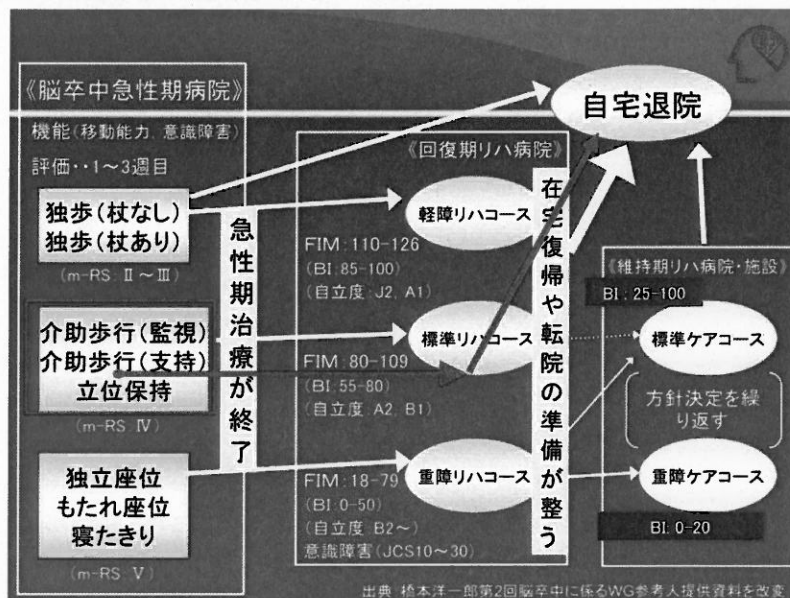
《脳卒中急性期病院》

機能(移動能力, 意識障害)

評価‥1～3週目

独歩(杖なし)
独歩(杖あり)

(m-RS: Ⅱ～Ⅲ)

介助歩行(監視)
介助歩行(支持)
立位保持

(m-RS: Ⅳ)

独立座位
もたれ座位
寝たきり

(m-RS: Ⅴ)

急性期治療が終了

自宅退院

《回復期リハ病院》

軽障リハコース

FIM: 110-126
(BI: 85-100)
(自立度: J2, A1)

標準リハコース

FIM: 80-109
(BI: 55-80)
(自立度: A2, B1)

重障リハコース

FIM: 18-79
(BI: 0-50)
(自立度: B2～)
意識障害(JCS10～30)

在宅復帰や転院の準備が整う

《維持期リハ病院・施設》

BI: 25-100

標準ケアコース

方針決定を繰り返す

重障ケアコース

BI: 0-20

出典: 橋本洋一郎第2回脳卒中に係るWG参考人提供資料を改変